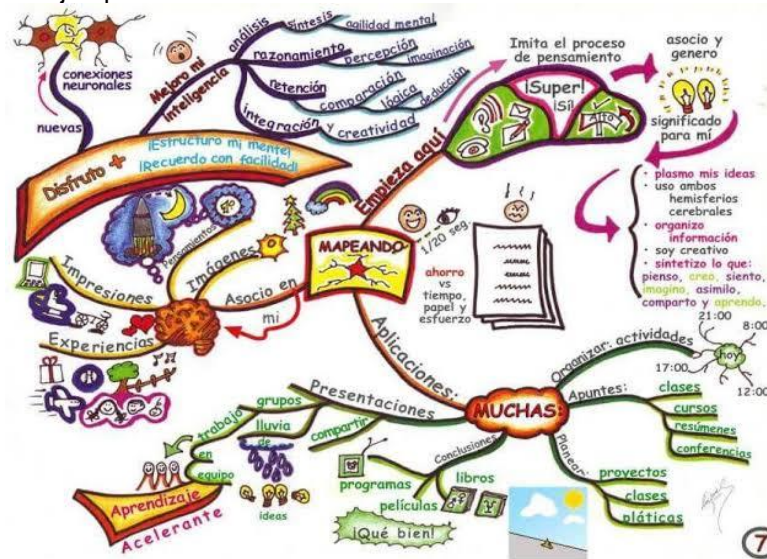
conexiones neuronales

nuevas

Mejoro mi inteligencia

análisis

síntesis

agilidad mental

razonamiento

percepción

imaginación

retención

comparación

lógica

deducción

integración

y creatividad

Disfruto +

¡Estructuro mi mente!

¡Recuerdo con facilidad!

Imita el proceso de pensamiento

¡Super!

¡Sí!

Alto

asocio y genero

significado para mí

Empieza aquí

• plasmo mis ideas
• uso ambos hemisferios cerebrales
• organizo información
• soy creativo
• sintetizo lo que: pienso, creo, siento, imagino, asimilo, comparto y aprendo.

pensamientos

Imágenes

MAPEANDO

1/20 seg.

ahorro vs tiempo, papel y esfuerzo

Impresiones

Asocio en mí

Experiencias

Aplicaciones:

Organizar: actividades

hoy

21:00

8:00

17:00

12:00

Apuntes:

clases

cursos

resúmenes

conferencias

MUCHAS:

Presentaciones

grupos

trabajo

en equipo

lluvia de ideas

ideas

compartir

Conclusiones

programas

libros

películas

Planear:

proyectos

clases

pláticas

Aprendizaje

Acelerante

¡Qué bien!

7